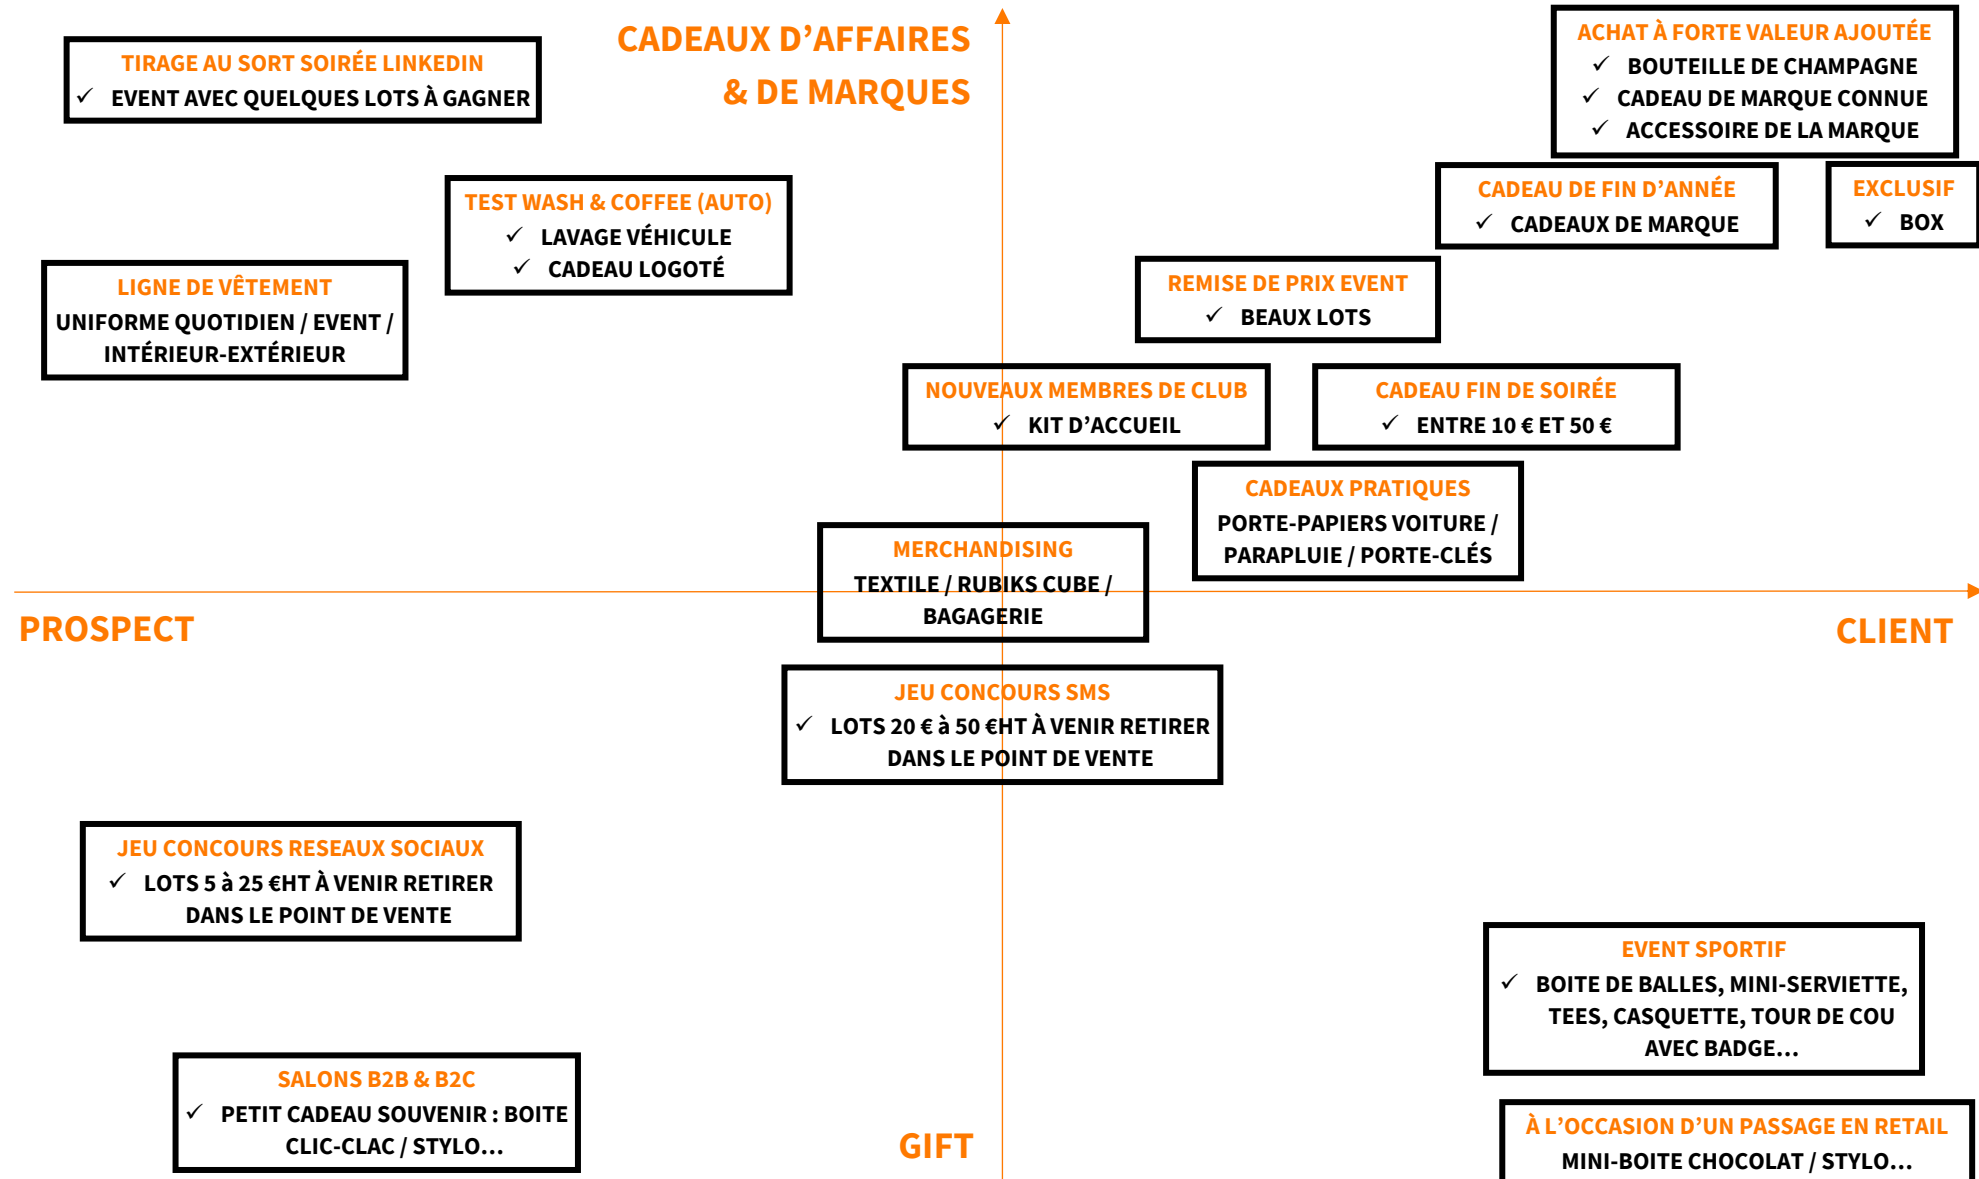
TIRAGE AU SORT SOIRÉE LINKEDIN
✓ EVENT AVEC QUELQUES LOTS À GAGNER

CADEAUX D'AFFAIRES & DE MARQUES

ACHAT À FORTE VALEUR AJOUTÉE
✓ BOUTEILLE DE CHAMPAGNE
✓ CADEAU DE MARQUE CONNUE
✓ ACCESSOIRE DE LA MARQUE

TEST WASH & COFFEE (AUTO)
✓ LAVAGE VÉHICULE
✓ CADEAU LOGOTÉ

CADEAU DE FIN D'ANNÉE
✓ CADEAUX DE MARQUE

EXCLUSIF
✓ BOX

LIGNE DE VÊTEMENT
UNIFORME QUOTIDIEN / EVENT / INTÉRIEUR-EXTÉRIEUR

REMISE DE PRIX EVENT
✓ BEAUX LOTS

NOUVEAUX MEMBRES DE CLUB
✓ KIT D'ACCUEIL

CADEAU FIN DE SOIRÉE
✓ ENTRE 10 € ET 50 €

CADEAUX PRATIQUES
PORTE-PAPIERS VOITURE / PARAPLUIE / PORTE-CLÉS

MERCHANDISING
TEXTILE / RUBIKS CUBE / BAGAGERIE

PROSPECT

CLIENT

JEU CONCOURS SMS
✓ LOTS 20 € à 50 €HT À VENIR RETIRER DANS LE POINT DE VENTE

JEU CONCOURS RESEAUX SOCIAUX
✓ LOTS 5 à 25 €HT À VENIR RETIRER DANS LE POINT DE VENTE

EVENT SPORTIF
✓ BOITE DE BALLES, MINI-SERVIETTE, TEES, CASQUETTE, TOUR DE COU AVEC BADGE...

SALONS B2B & B2C
✓ PETIT CADEAU SOUVENIR : BOITE CLIC-CLAC / STYLO...

GIFT

À L'OCCASION D'UN PASSAGE EN RETAIL
MINI-BOITE CHOCOLAT / STYLO...